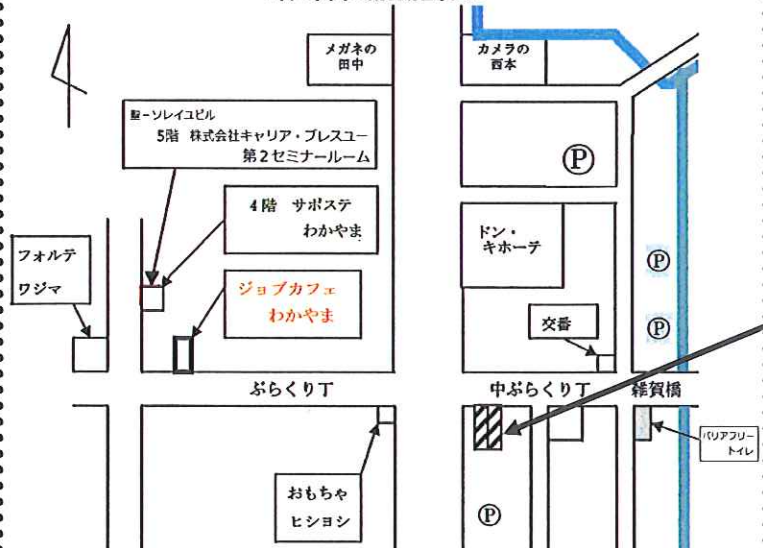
メガネの田中

カメラの西本

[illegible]ーソレイユビル
5階 株式会社キャリア・ブレスユー
第2セミナールーム

Ⓟ

4階 サポステ
わかやま

ドン・
キホーテ

フォルテ
ワジマ

ジョブカフェ
わかやま

Ⓟ

Ⓟ

交番

ぶらくり丁

中ぶらくり丁

雑賀橋

バリアフリートイレ

おもちゃ
ヒショシ

Ⓟ